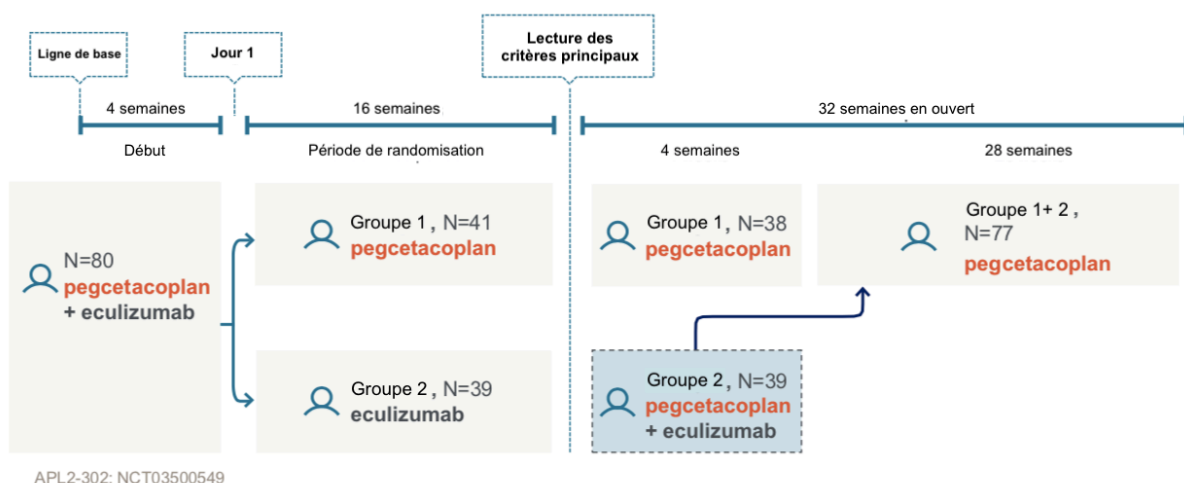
Ligne de base

Jour 1

Lecture des critères principaux

4 semaines

16 semaines

32 semaines en ouvert

Début

Période de randomisation

4 semaines

28 semaines

N=80
pegcetacoplan
+ eculizumab

Groupe 1, N=41
pegcetacoplan

Groupe 2, N=39
eculizumab

Groupe 1, N=38
pegcetacoplan

Groupe 1+ 2, N=77
pegcetacoplan

Groupe 2, N=39
pegcetacoplan
+ eculizumab

APL2-302: NCT03500549